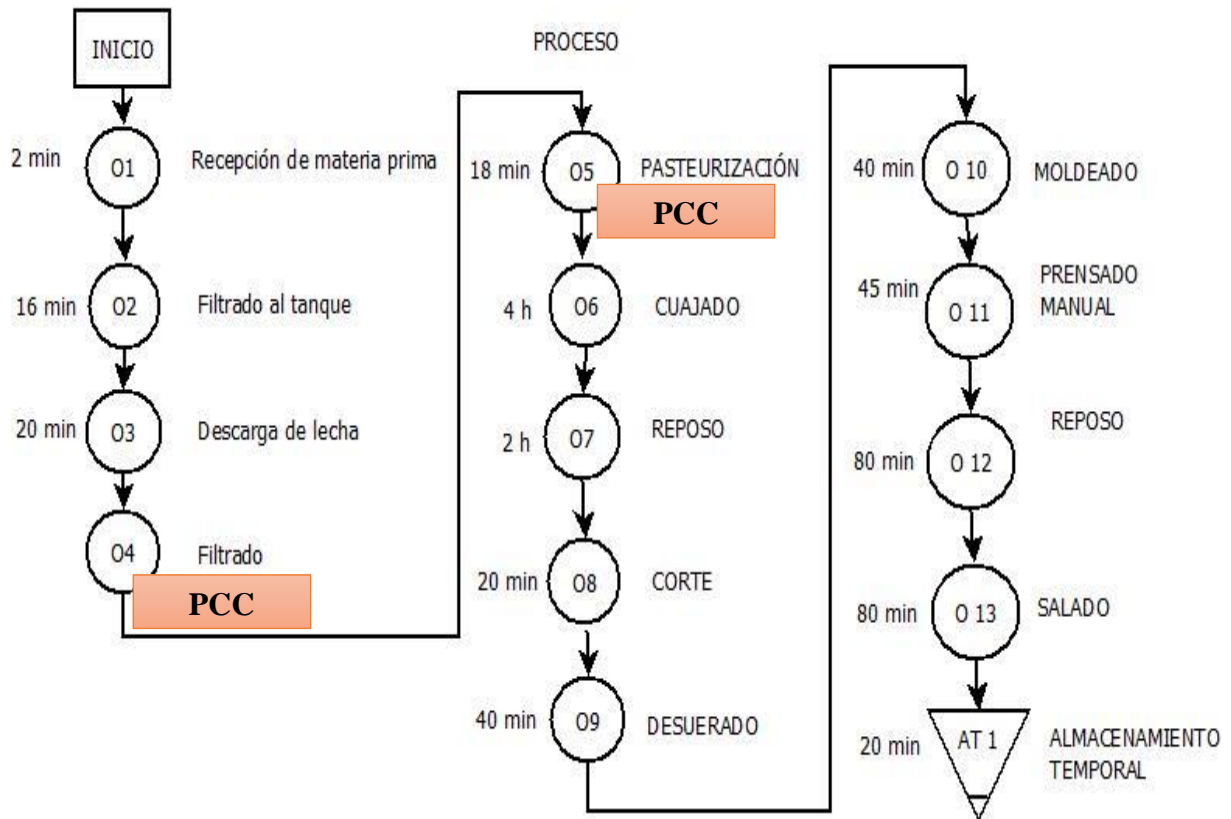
INICIO

PROCESO

2 min O1 Recepción de materia prima

16 min O2 Filtrado al tanque

20 min O3 Descarga de lecha

O4 Filtrado

PCC

18 min O5 PASTEURIZACIÓN

PCC

4 h O6 CUAJADO

2 h O7 REPOSO

20 min O8 CORTE

40 min O9 DESUERADO

40 min O 10 MOLDEADO

45 min O 11 PRENSADO MANUAL

80 min O 12 REPOSO

80 min O 13 SALADO

20 min AT 1 ALMACENAMIENTO TEMPORAL